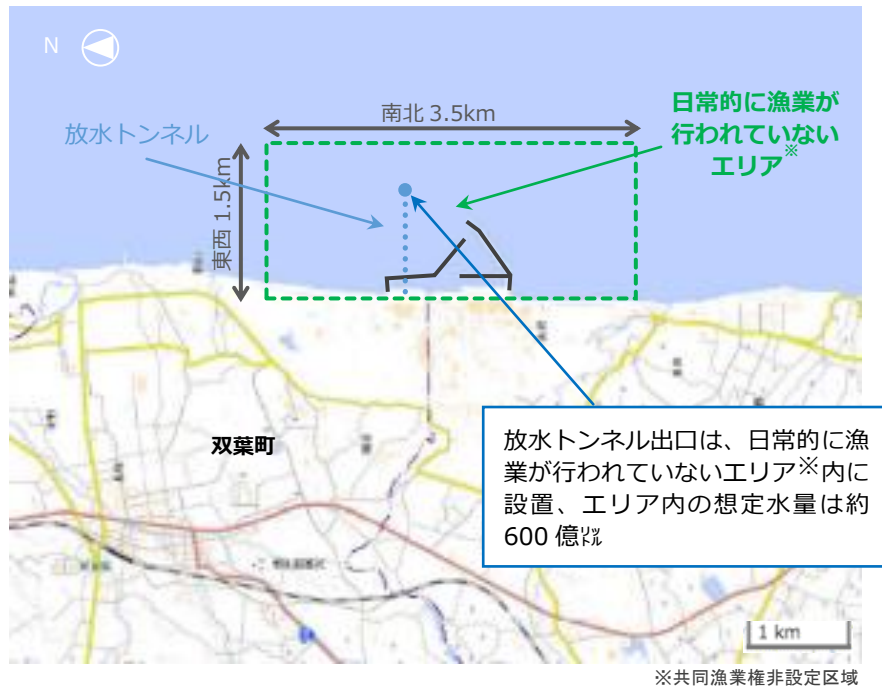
N

南北 3.5km

放水トンネル

東西 1.5km

日常的に漁業が行われていないエリア※

双葉町

放水トンネル出口は、日常的に漁業が行われていないエリア※内に設置、エリア内の想定水量は約600 億㍑

1 km

※共同漁業権非設定区域